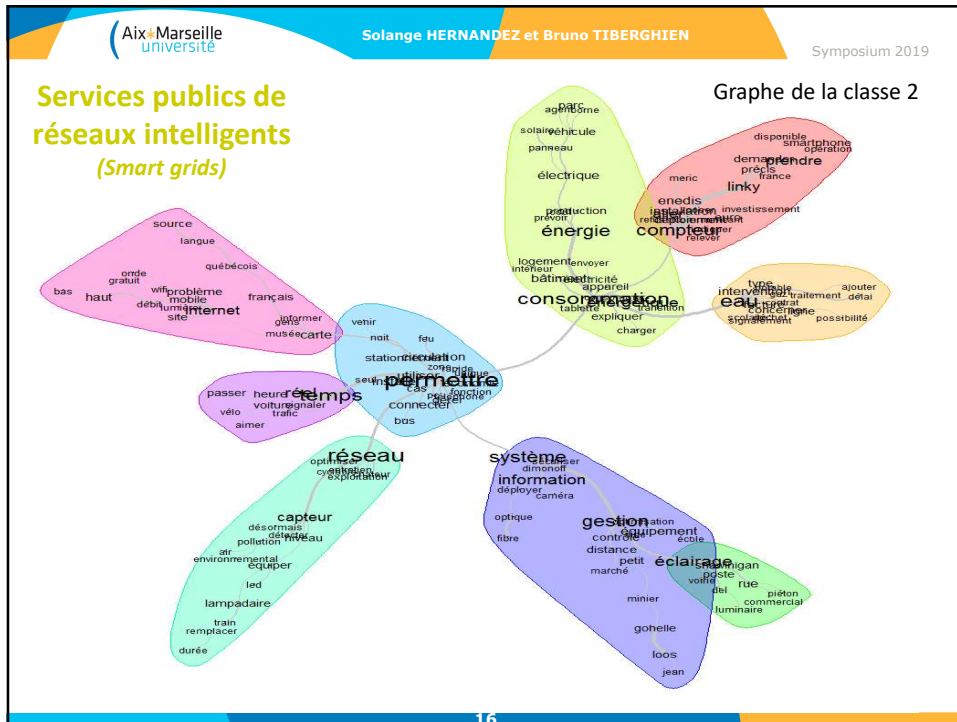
Aix*Marseille université

Solange HERNANDEZ et Bruno TIBERGHIEN

Symposium 2019

Services publics de réseaux intelligents
(Smart grids)

Graphe de la classe 2

parc
agglomération
solaire
véhicule
panneau
électrique
production
prévoir
énergie
logement
envoyer
intérieur
électricité
bâtiment
appareil
consommation
énergétique
tablette
expliquer
charger

disponible
smartphone
opération
demander
prendre
précis
france
meric
linky
enedis
installation
investissement
remplacement
compteur
relever

type
ajouter
intervention
traitement
détail
eau
contrat
concerner
ligne
scolaire
signalement
possibilité

source
langue
québécois
ordre
gratuit
wifi
bas
haut
problème
mobile
français
débit
lumière
internet
site
informer
gens
musée
carte

venir
nuit
feu
station
circulation
zone
utiliser
permettre
cas
fonction
connecter
bus

passer
heure
réel
temps
voiture
signaler
trafic
vélo
aimer

réseau
optimiser
entretien
exploitation
capteur
désormais
détecter
pollution
niveau
air
environnemental
équiper
led
lampadaire
train
remplacer
durée

système
dimonoff
information
déployer
caméra
optique
fibre
gestion
équipement
contrôle
distance
petit
marché
minier
gohelle
loos
jean

éclairage
école
poste
rue
voirie
piéton
commercial
luminaire

16